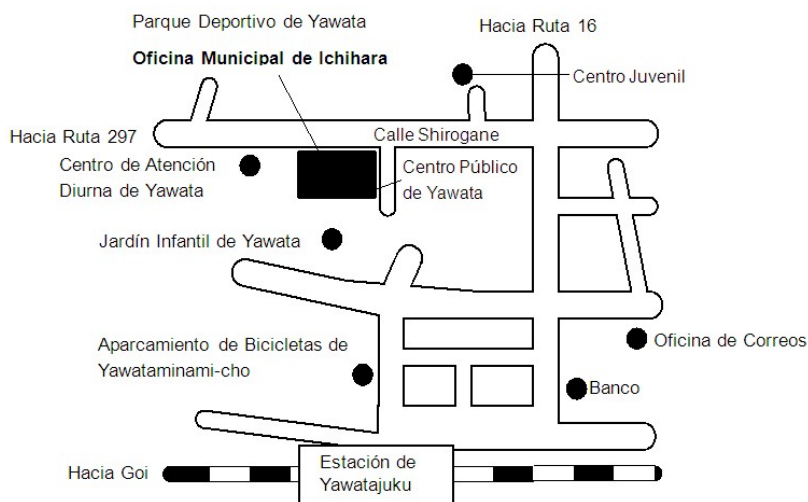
Parque Deportivo de Yawata

Oficina Municipal de Ichihara

Hacia Ruta 16

Centro Juvenil

Hacia Ruta 297

Calle Shirogane

Centro de Atención Diurna de Yawata

Centro Público de Yawata

Jardín Infantil de Yawata

Aparcamiento de Bicicletas de Yawataminami-cho

Oficina de Correos

Banco

Hacia Goi

Estación de Yawatajuku